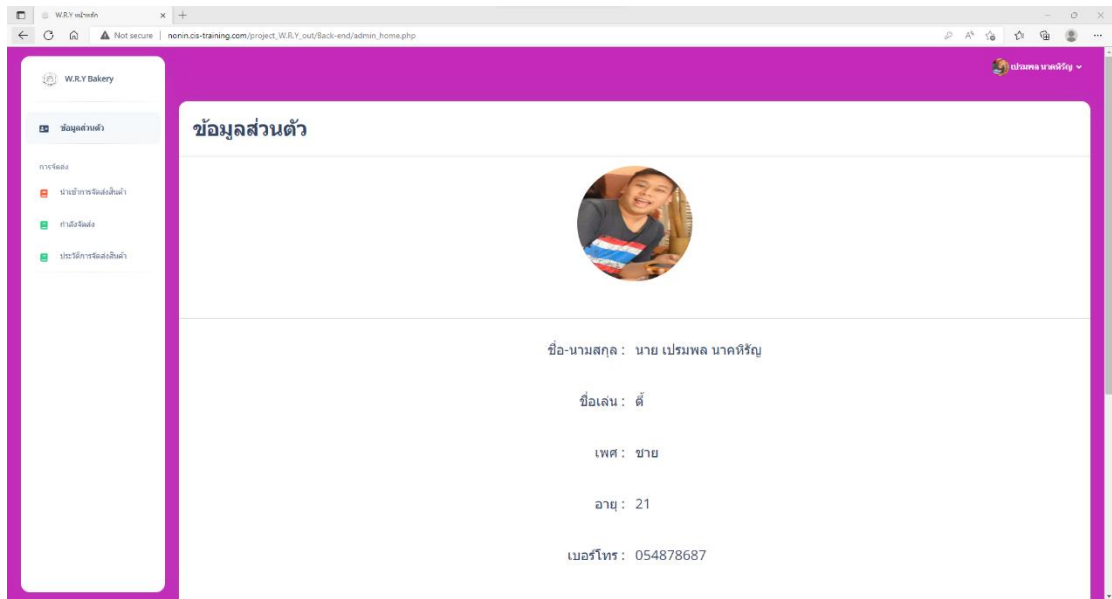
W.R.Y หน้าหลัก

Not secure | nonin.cis-training.com/project_W.R.Y_out/Back-end/admin_home.php

W.R.Y Bakery

เปรมพล นาคหิรัญ

ข้อมูลส่วนตัว

การจัดส่ง

นำเข้าการจัดส่งสินค้า

กำลังจัดส่ง

ประวัติการจัดส่งสินค้า

ข้อมูลส่วนตัว

ชื่อ-นามสกุล : นาย เปรมพล นาคหิรัญ

ชื่อเล่น : ต้ี

เพศ : ชาย

อายุ : 21

เบอร์โทร : 054878687